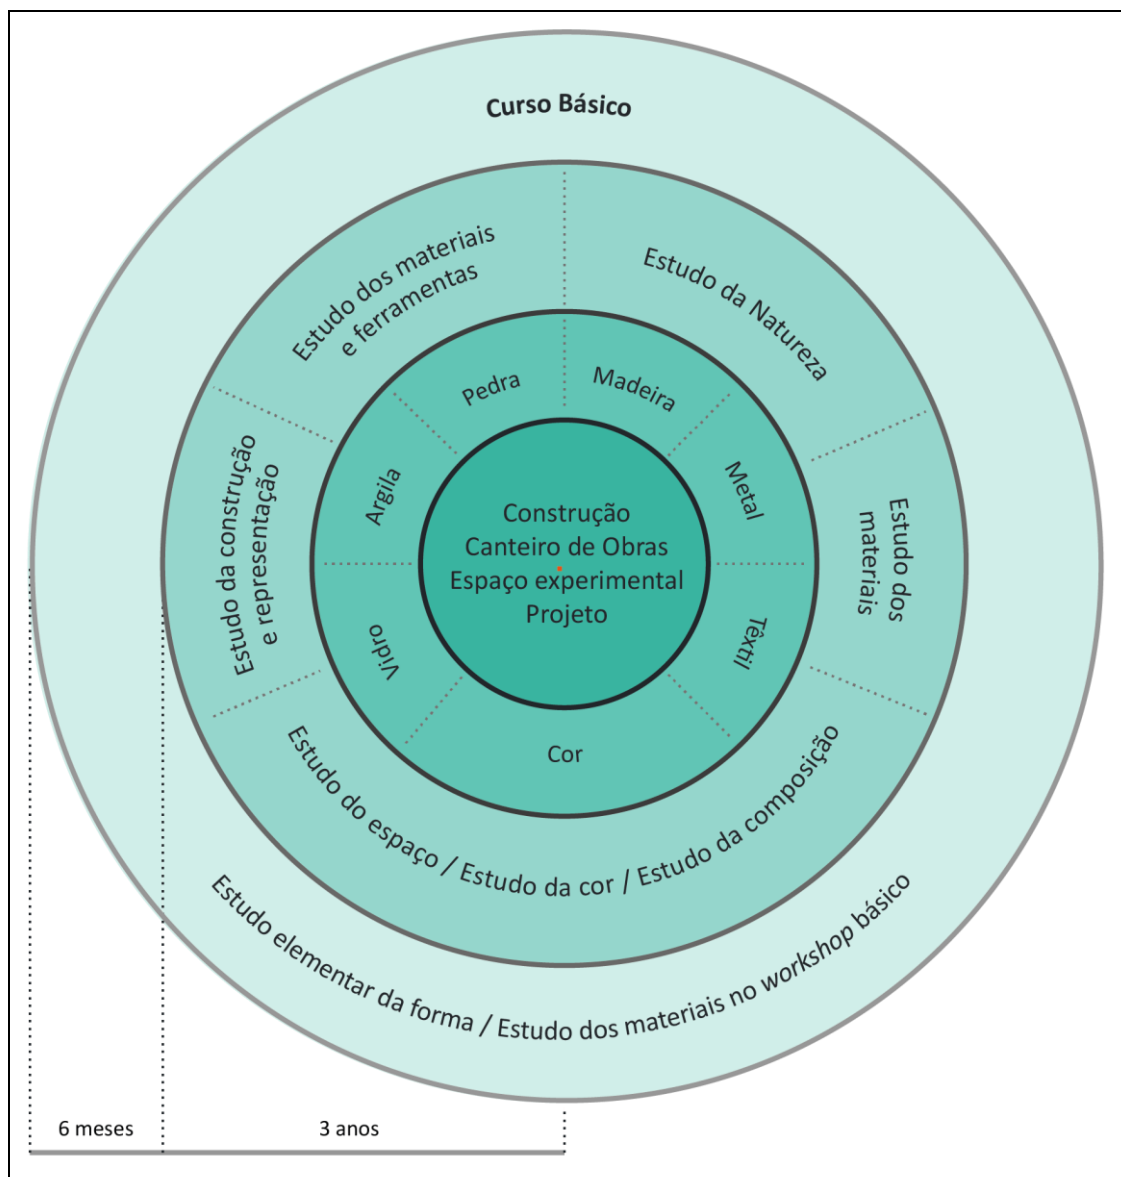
Curso Básico

Estudo dos materiais e ferramentas

Estudo da Natureza

Estudo dos materiais

Estudo do espaço / Estudo da cor / Estudo da composição

Estudo da construção e representação

Pedra

Madeira

Metal

Têxtil

Cor

Vidro

Argila

Construção
Canteiro de Obras
Espaço experimental
Projeto

Estudo elementar da forma / Estudo dos materiais no *workshop* básico

6 meses

3 anos